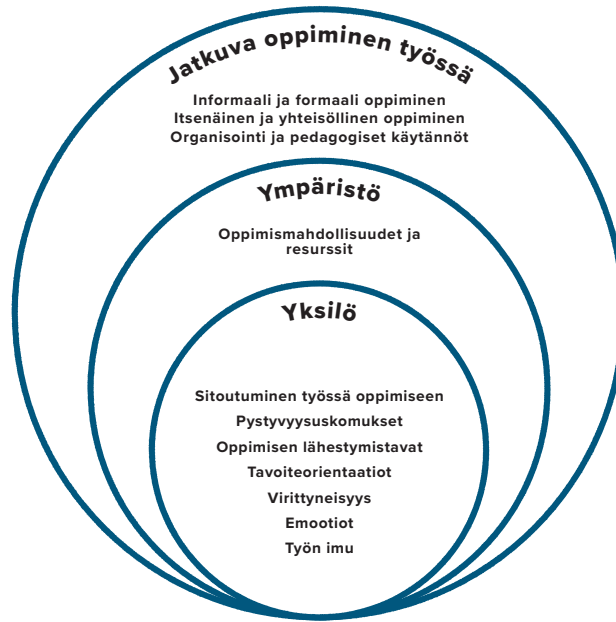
Jatkuva oppiminen työssä

Informaali ja formaali oppiminen
Itsenäinen ja yhteisöllinen oppiminen
Organisointi ja pedagogiset käytännöt

Ympäristö

Oppimismahdollisuudet ja resurssit

Yksilö

Sitoutuminen työssä oppimiseen
Pystyvyysuskomukset
Oppimisen lähestymistavat
Tavoiteorientaatiot
Virittyneisyys
Emootiot
Työn imu